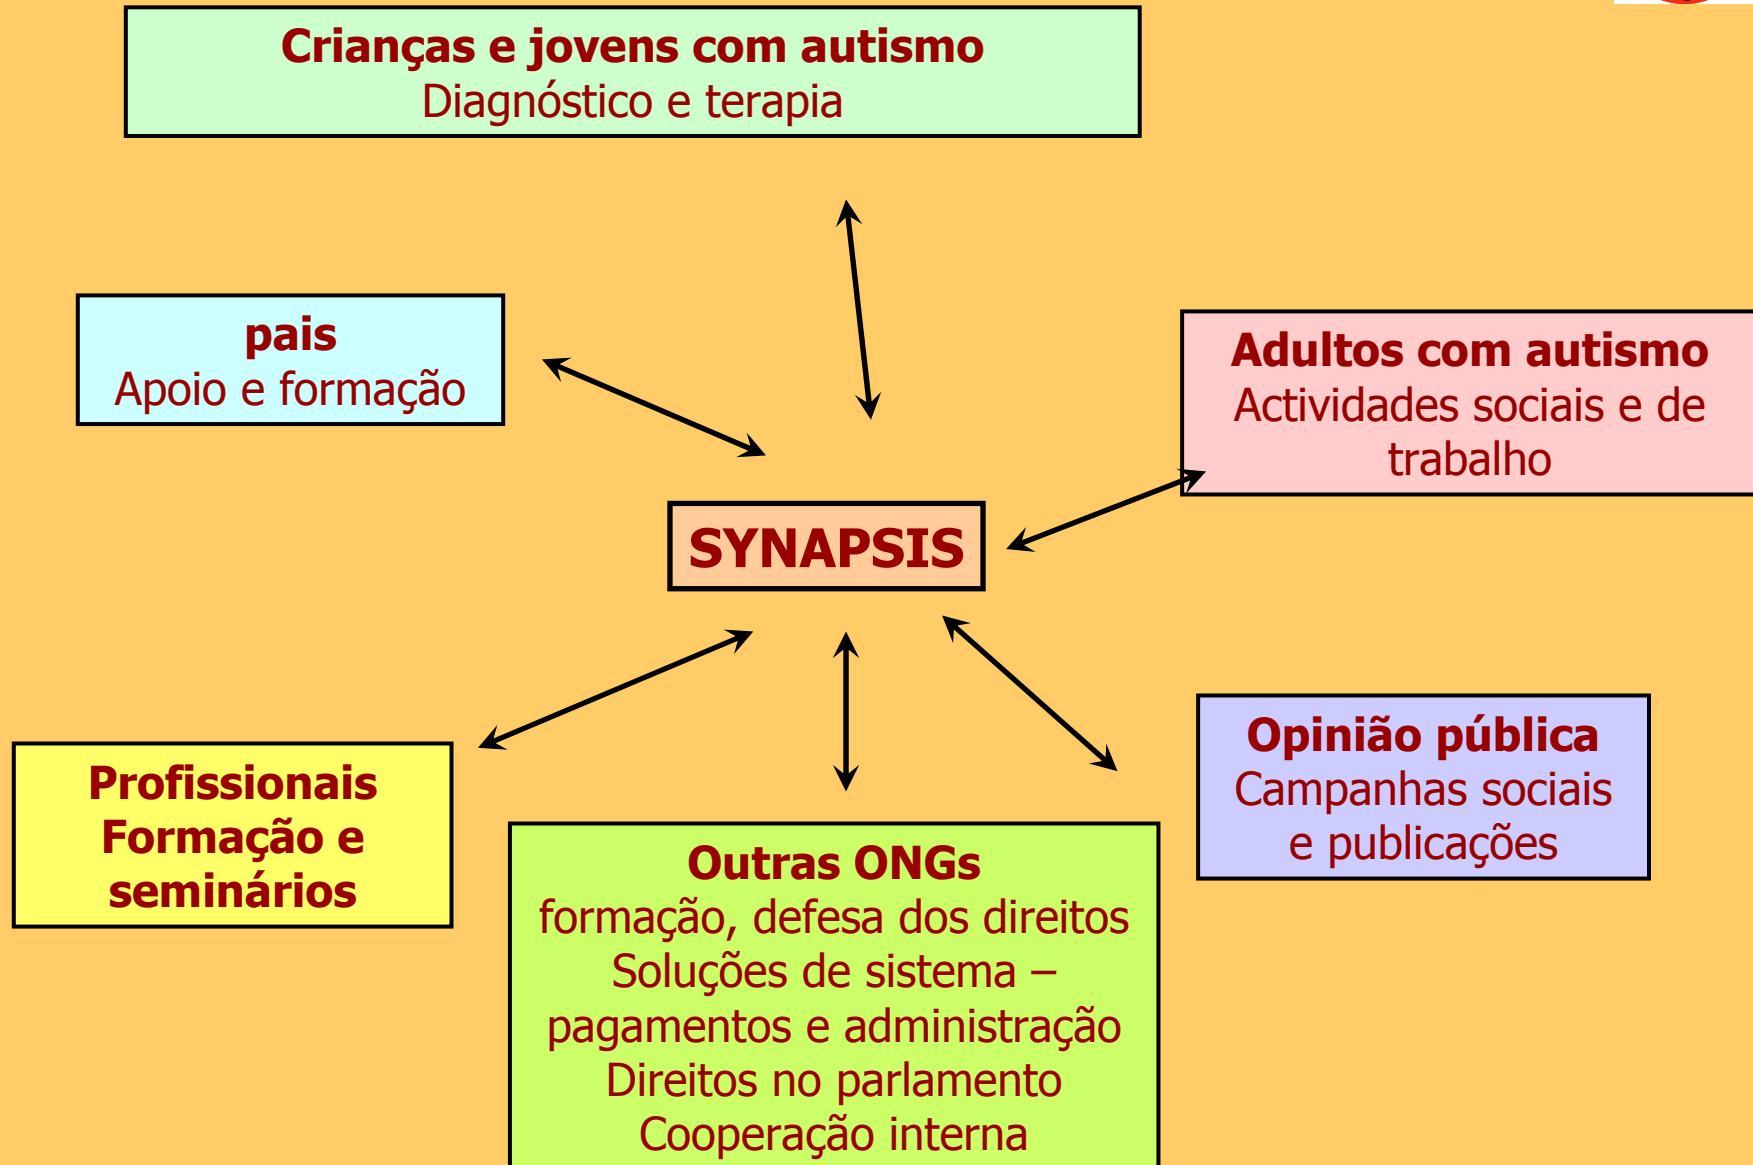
Crianças e jovens com autismo
Diagnóstico e terapia

pais
Apoio e formação

Adultos com autismo
Actividades sociais e de trabalho

SYNAPSIS

Profissionais
Formação e seminários

Outras ONGs
formação, defesa dos direitos
Soluções de sistema – pagamentos e administração
Direitos no parlamento
Cooperação interna

Opinião pública
Campanhas sociais e publicações